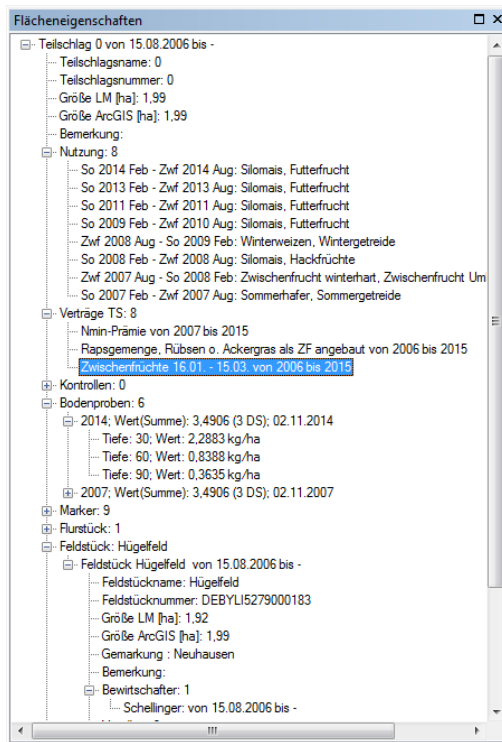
Flächeneigenschaften

Teilschlag 0 von 15.08.2006 bis -
Teilschlagsname: 0
Teilschlagsnummer: 0
Größe LM [ha]: 1,99
Größe ArcGIS [ha]: 1,99
Bemerkung:
Nutzung: 8
So 2014 Feb - Zwf 2014 Aug: Silomais, Futterfrucht
So 2013 Feb - Zwf 2013 Aug: Silomais, Futterfrucht
So 2011 Feb - Zwf 2011 Aug: Silomais, Futterfrucht
So 2009 Feb - Zwf 2010 Aug: Silomais, Futterfrucht
Zwf 2008 Aug - So 2009 Feb: Winterweizen, Wintergetreide
So 2008 Feb - Zwf 2008 Aug: Silomais, Hackfrüchte
Zwf 2007 Aug - So 2008 Feb: Zwischenfrucht winterhart, Zwischenfrucht Um
So 2007 Feb - Zwf 2007 Aug: Sommerhafer, Sommergetreide
Verträge TS: 8
Nmin-Prämie von 2007 bis 2015
Rapsgemenge, Rübsen o. Ackergras als ZF angebaut von 2006 bis 2015
Zwischenfruchte 16.01. - 15.03. von 2006 bis 2015
Kontrollen: 0
Bodenproben: 6
2014; Wert(Summe): 3,4906 (3 DS); 02.11.2014
Tiefe: 30; Wert: 2,2883 kg/ha
Tiefe: 60; Wert: 0,8388 kg/ha
Tiefe: 90; Wert: 0,3635 kg/ha
2007; Wert(Summe): 3,4906 (3 DS); 02.11.2007
Marker: 9
Flurstück: 1
Feldstück: Hügelfeld
Feldstück Hügelfeld von 15.08.2006 bis -
Feldstückname: Hügelfeld
Feldstücknummer: DEBYLI5279000183
Größe LM [ha]: 1,92
Größe ArcGIS [ha]: 1,99
Gemarkung : Neuhausen
Bemerkung:
Bewirtschafter: 1
Schellinger: von 15.08.2006 bis -
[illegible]